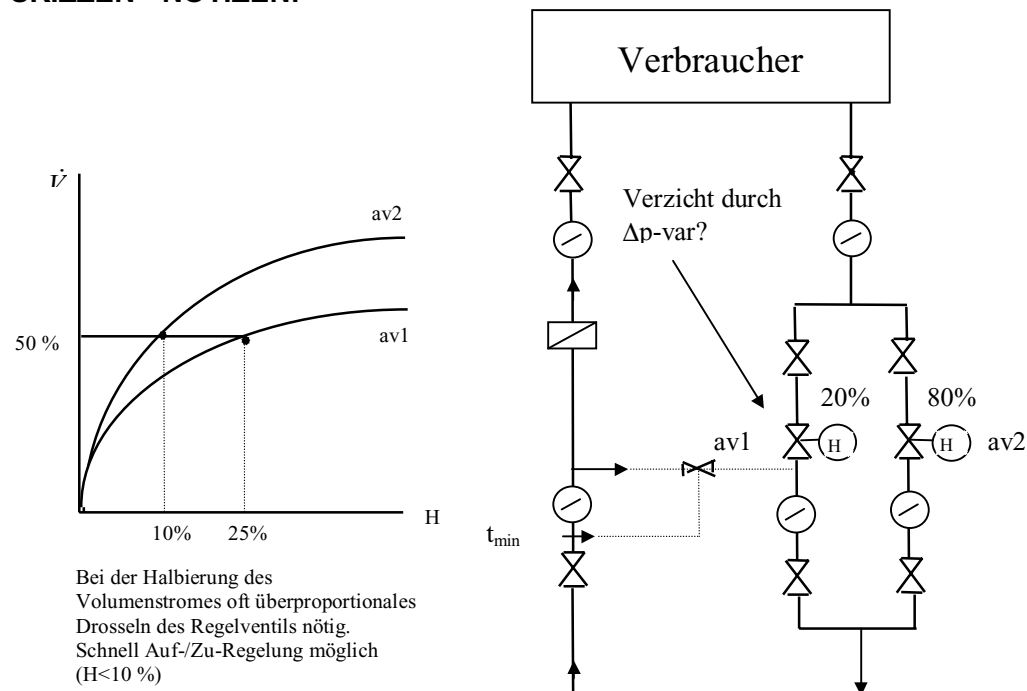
SKIZZEN - NOTIZEN

$\dot{V}$

av2

av1

50 %

10%

25%

H

Bei der Halbierung des Volumenstromes oft überproportionales Drosseln des Regelventils nötig. Schnell Auf-/Zu-Regelung möglich (H<10 %)

Verbraucher

Verzicht durch Δp-var?

20%

80%

av1

H

H

av2

$t_{min}$